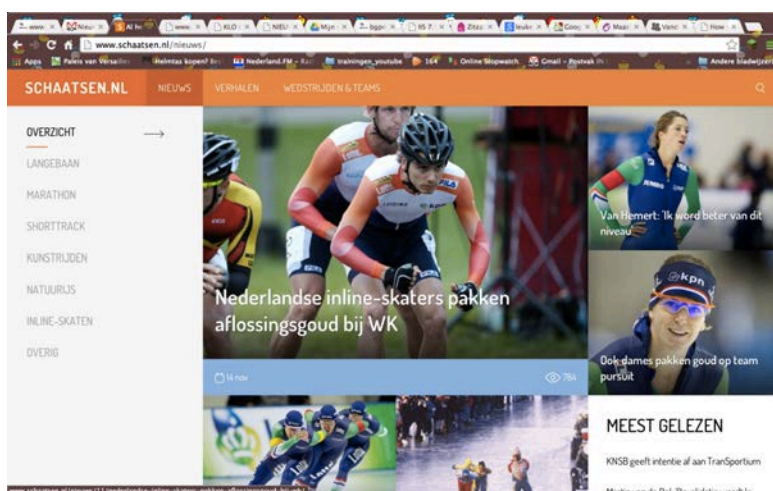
www.schaatsen.nl/nieuws/

Apps Paleis van Versailles Helmtas kopen? Nederland.FM trainingen_youtube 164 Online Stopwatch Gmail - Postvak IN Andere bladwijzers

SCHAATSEN.NL NIEUWS VERHALEN WEDSTRIJDEN & TEAMS

OVERZICHT
LANGEBAAN
MARATHON
SHORTTRACK
KUNSTRIJDEN
NATUURIJS
INLINE-SKATEN
OVERIG

Nederlandse inline-skaters pakken aflossingsgoud bij WK

14 nov
784

Van Hemert: 'Ik word beter van dit niveau'

Ook dames pakken goud op team pursuit

MEEST GELEZEN

KNSB geeft intentie af aan TranSportium

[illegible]